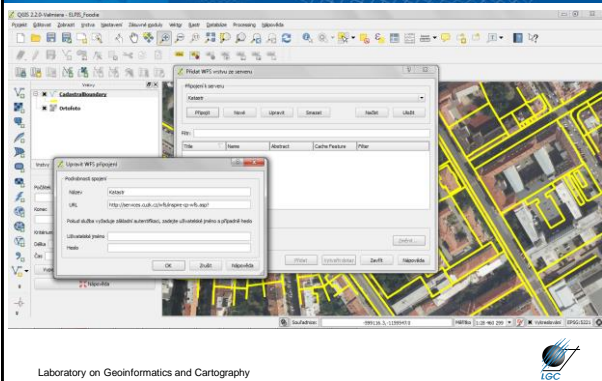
QGIS 2.2.0-Valmiera - ELPIS_Fosche

Projekt Editovat Zobrazit Vrstva Nastavení Zásuvné moduly Vektor Rastr Databáze Processing Nápověda

Vrstvy

CadastralBoundary

Ortofoto

Přidat WFS vrstvu ze serveru

Připojení k serverům

Katastr

Připojit Nový Upravit Smazat Načíst Uložit

Filtr:

Titul Jméno Abstrakt Cache Feature Filtr

Upravit WFS připojení

Podrobnosti spojení

Název Katastr

URL http://services.cuzk.cz/wfs/inspire-cp-wfs.asp?

Pokud služba vyžaduje základní autentifikaci, zadejte uživatelské jméno a případně heslo

Uživatelské jméno

Heslo

OK Zrušit Nápověda

Zavřít Nápověda

Souřadnice: -599136.3,-1159945.0 Měřítko 1:28 460 299 Vykreslování EPSG:5221

Laboratory on Geoinformatics and Cartography

LGC